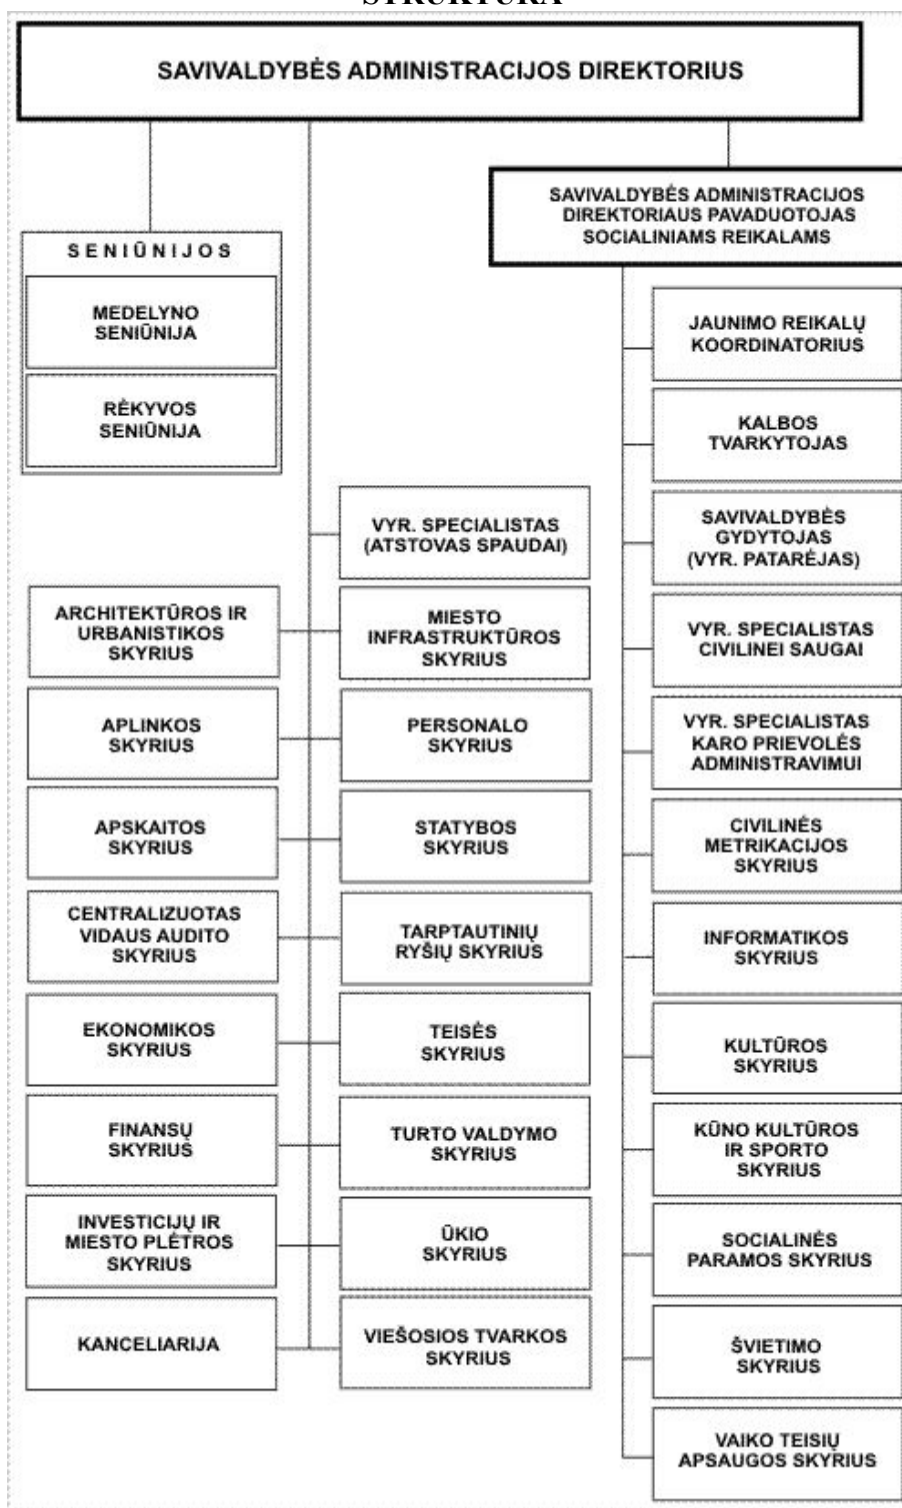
STRUKTŪRA

SAVIVALDYBĖS ADMINISTRACIJOS DIREKTORIUS

SAVIVALDYBĖS ADMINISTRACIJOS DIREKTORIAUS PAVADUOTOJAS SOCIALINIAMS REIKALAMS

SENIŪNIJOS

MEDELYNO SENIŪNIJA

RĖKYVOS SENIŪNIJA

VYR. SPECIALISTAS (ATSTOVAS SPAUDAI)

ARCHITEKTŪROS IR URBANISTIKOS SKYRIUS

MIESTO INFRASTRUKTŪROS SKYRIUS

APLINKOS SKYRIUS

PERSONALO SKYRIUS

APSKAITOS SKYRIUS

STATYBOS SKYRIUS

CENTRALIZUOTAS VIDAUS AUDITO SKYRIUS

TARPTAUTINIŲ RYŠIŲ SKYRIUS

EKONOMIKOS SKYRIUS

TEISĖS SKYRIUS

FINANSŲ SKYRIUS

TURTO VALDYMO SKYRIUS

INVESTICIJŲ IR MIESTO PLĖTROS SKYRIUS

ŪKIO SKYRIUS

KANCELIARIJA

VIEŠOSIOS TVARKOS SKYRIUS

JAUNIMO REIKALŲ KOORDINATORIUS

KALBOS TVARKYTOJAS

SAVIVALDYBĖS GYDYTOJAS (VYR. PATARĖJAS)

VYR. SPECIALISTAS CIVILINEI SAUGAI

VYR. SPECIALISTAS KARO PRIEVOLĖS ADMINISTRAVIMUI

CIVILINĖS METRIKACIJOS SKYRIUS

INFORMATIKOS SKYRIUS

KULTŪROS SKYRIUS

KŪNO KULTŪROS IR SPORTO SKYRIUS

SOCIALINĖS PARAMOS SKYRIUS

ŠVIETIMO SKYRIUS

VAIKO TEISIŲ APSAUGOS SKYRIUS